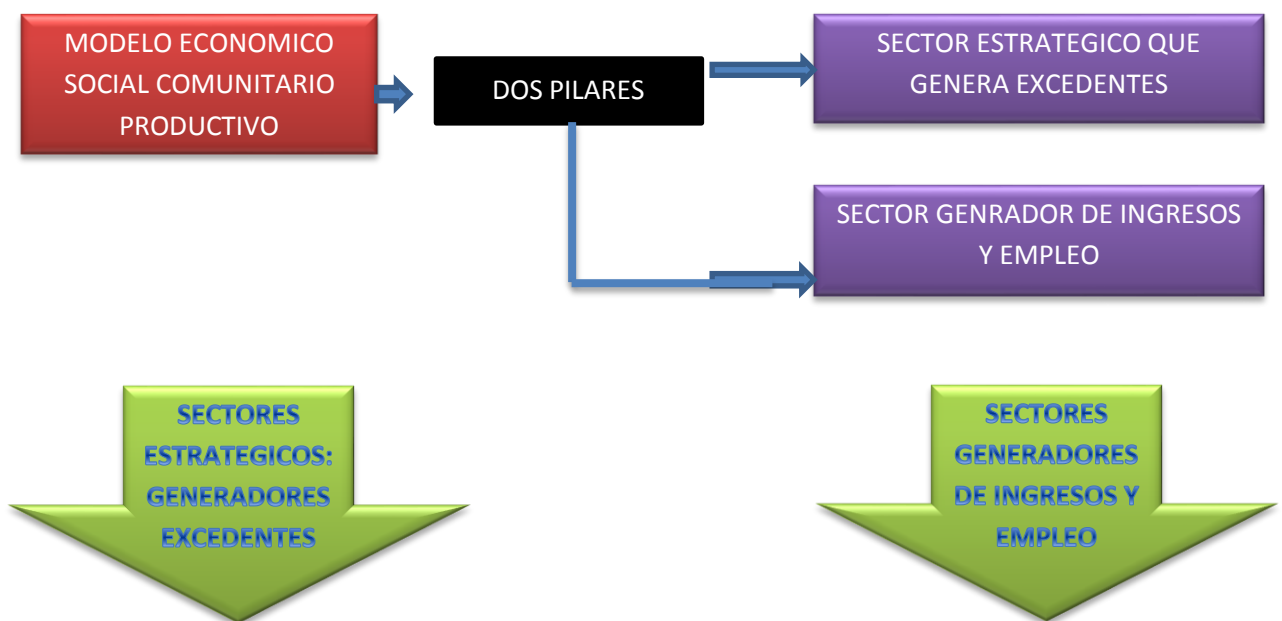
MODELO ECONOMICO SOCIAL COMUNITARIO PRODUCTIVO

DOS PILARES

SECTOR ESTRATEGICO QUE GENERA EXCEDENTES

SECTOR GENRADOR DE INGRESOS Y EMPLEO

SECTORES ESTRATEGICOS: GENERADORES EXCEDENTES

SECTORES GENERADORES DE INGRESOS Y EMPLEO